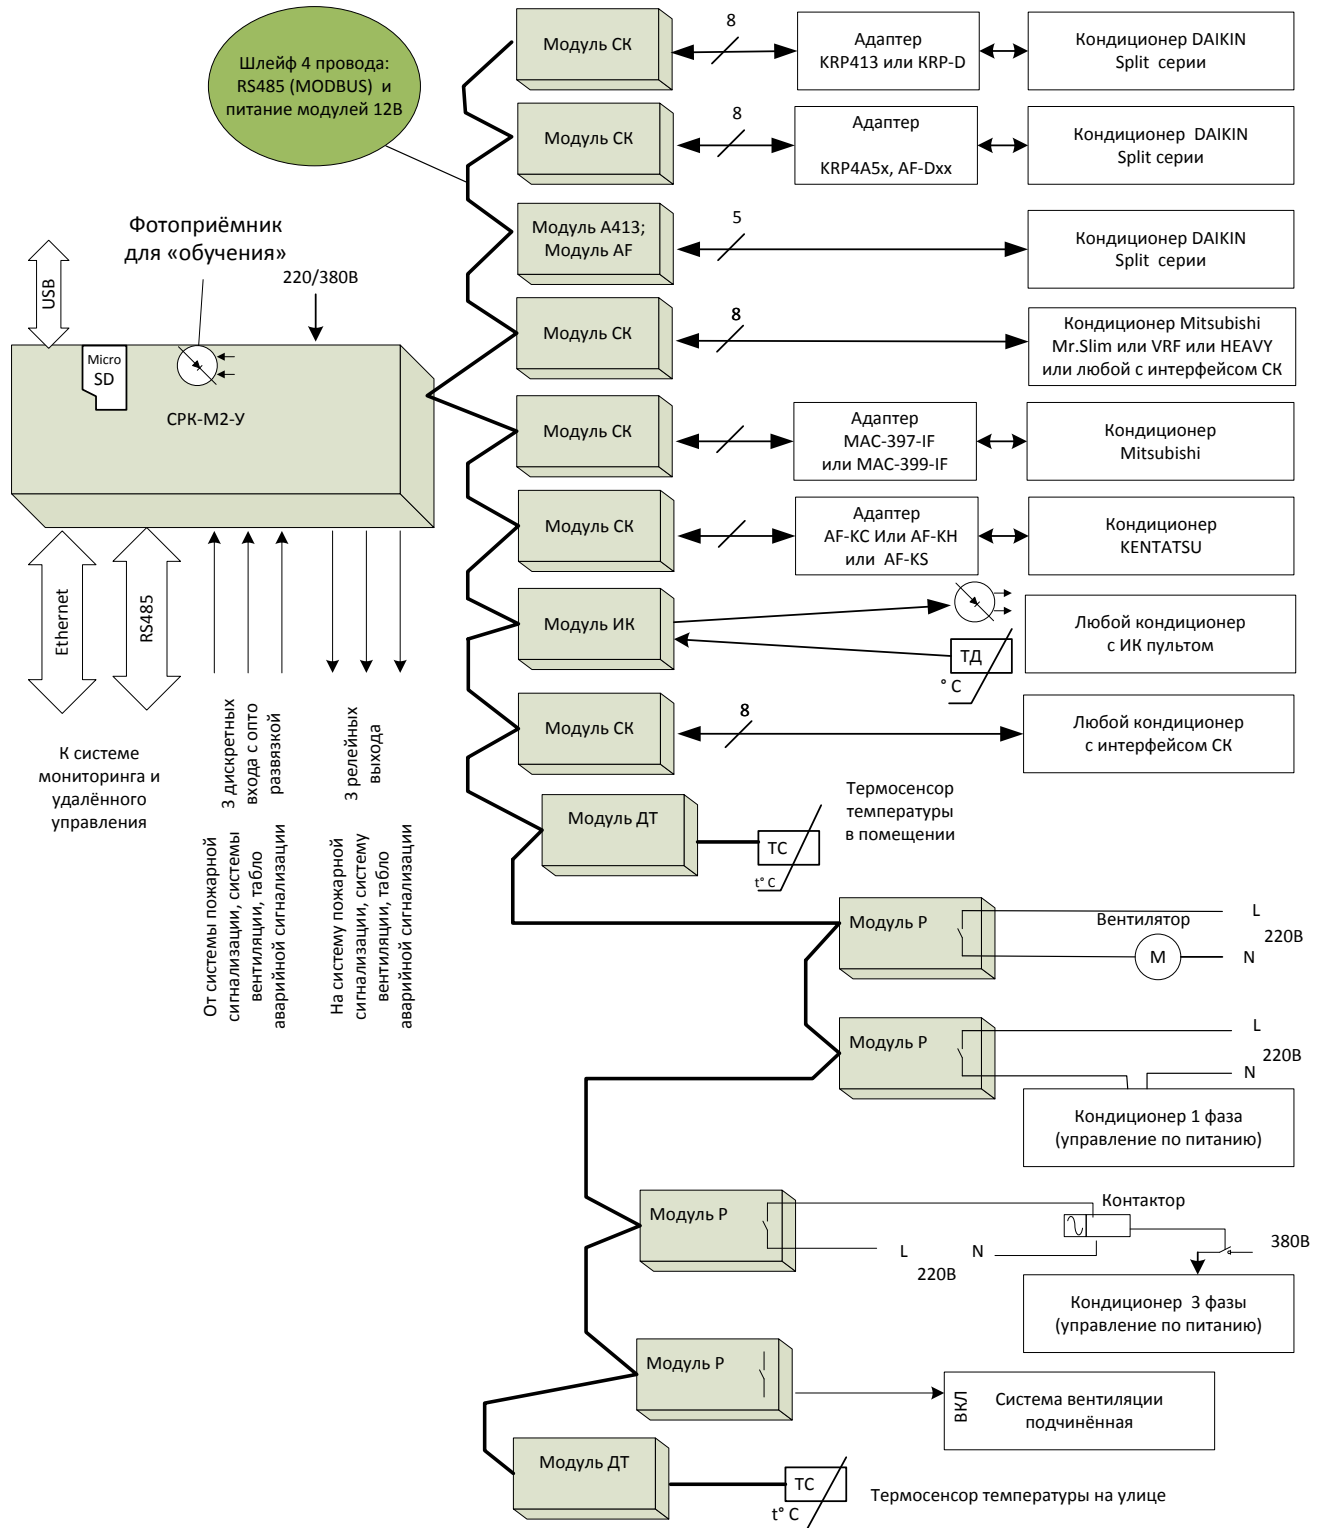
Шлейф 4 провода: RS485 (MODBUS) и питание модулей 12В

Модуль СК
8
Адаптер KRP413 или KRP-D
Кондиционер DAIKIN Split серии

Модуль СК
8
Адаптер KRP4A5x, AF-Dxx
Кондиционер DAIKIN Split серии

Фотоприёмник для «обучения»

Модуль А413; Модуль AF
5
Кондиционер DAIKIN Split серии

220/380В

USB

Модуль СК
8
Кондиционер Mitsubishi Mr.Slim или VRF или HEAVY или любой с интерфейсом СК

Micro SD
СРК-М2-У

Модуль СК
Адаптер MAC-397-IF или MAC-399-IF
Кондиционер Mitsubishi

Модуль СК
Адаптер AF-KC Или AF-KH или AF-KS
Кондиционер KENTATSU

Ethernet
RS485

Модуль ИК
Любой кондиционер с ИК пультом
ТД
° C

3 дискретных входа с опто развязкой
3 релейных выхода

Модуль СК
8
Любой кондиционер с интерфейсом СК

К системе мониторинга и удалённого управления

От системы пожарной сигнализации, системы вентиляции, табло аварийной сигнализации

На систему пожарной сигнализации, систему вентиляции, табло аварийной сигнализации

Модуль ДТ
Термосенсор температуры в помещении
ТС
t° C

Модуль Р
Вентилятор
L
220В
M
N

Модуль Р
L
220В
N
Кондиционер 1 фаза (управление по питанию)

Модуль Р
Контактор
380В
L
N
220В
Кондиционер 3 фазы (управление по питанию)

Модуль Р
ВКЛ
Система вентиляции подчинённая

Модуль ДТ
ТС
t° C
Термосенсор температуры на улице